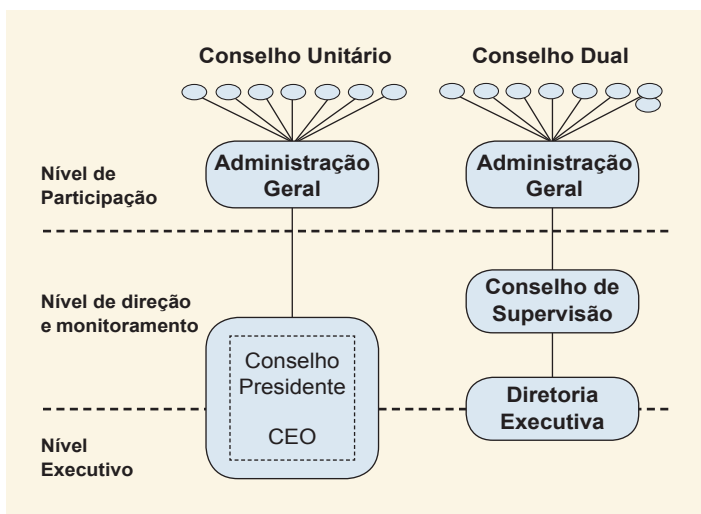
Conselho Unitário

Conselho Dual

Nível de Participação

Administração Geral

Administração Geral

Nível de direção e monitoramento

Conselho de Supervisão

Conselho Presidente

CEO

Diretoria Executiva

Nível Executivo